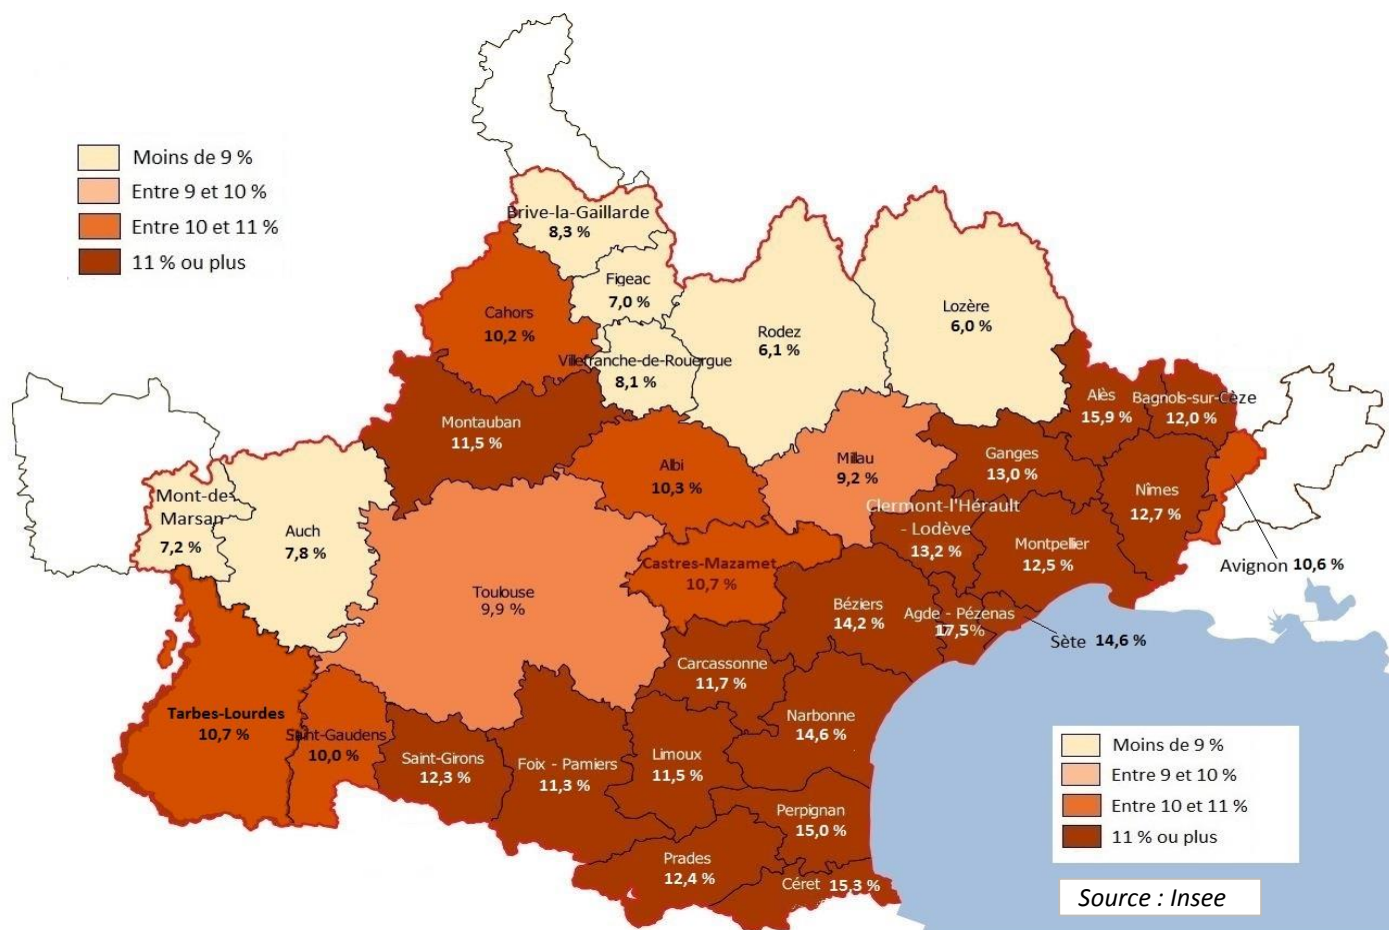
Moins de 9 %
Entre 9 et 10 %
Entre 10 et 11 %
11 % ou plus

Brive-la-Gaillarde 8,3 %
Figeac 7,0 %
Lozère 6,0 %
Cahors 10,2 %
Rodez 6,1 %
Villefranche-de-Rouergue 8,1 %
Montauban 11,5 %
Alès 15,9 %
Bagnols-sur-Cèze 12,0 %
Ganges 13,0 %
Albi 10,3 %
Millau 9,2 %
Nimes 12,7 %
Mont-de-Marsan 7,2 %
Auch 7,8 %
Clermont-l'Hérault - Lodève 13,2 %
Montpellier 12,5 %
Avignon 10,6 %
Castres-Mazamet 10,7 %
Toulouse 9,9 %
Béziers 14,2 %
Agde - Pézenas 17,5%
Sète 14,6 %
Carcassonne 11,7 %
Tarbes-Lourdes 10,7 %
Saint-Gaudens 10,0 %
Saint-Girons 12,3 %
Foix - Pamiers 11,3 %
Limoux 11,5 %
Narbonne 14,6 %
Perpignan 15,0 %
Prades 12,4 %
Céret 15,3 %

Moins de 9 %
Entre 9 et 10 %
Entre 10 et 11 %
11 % ou plus

Source : Insee